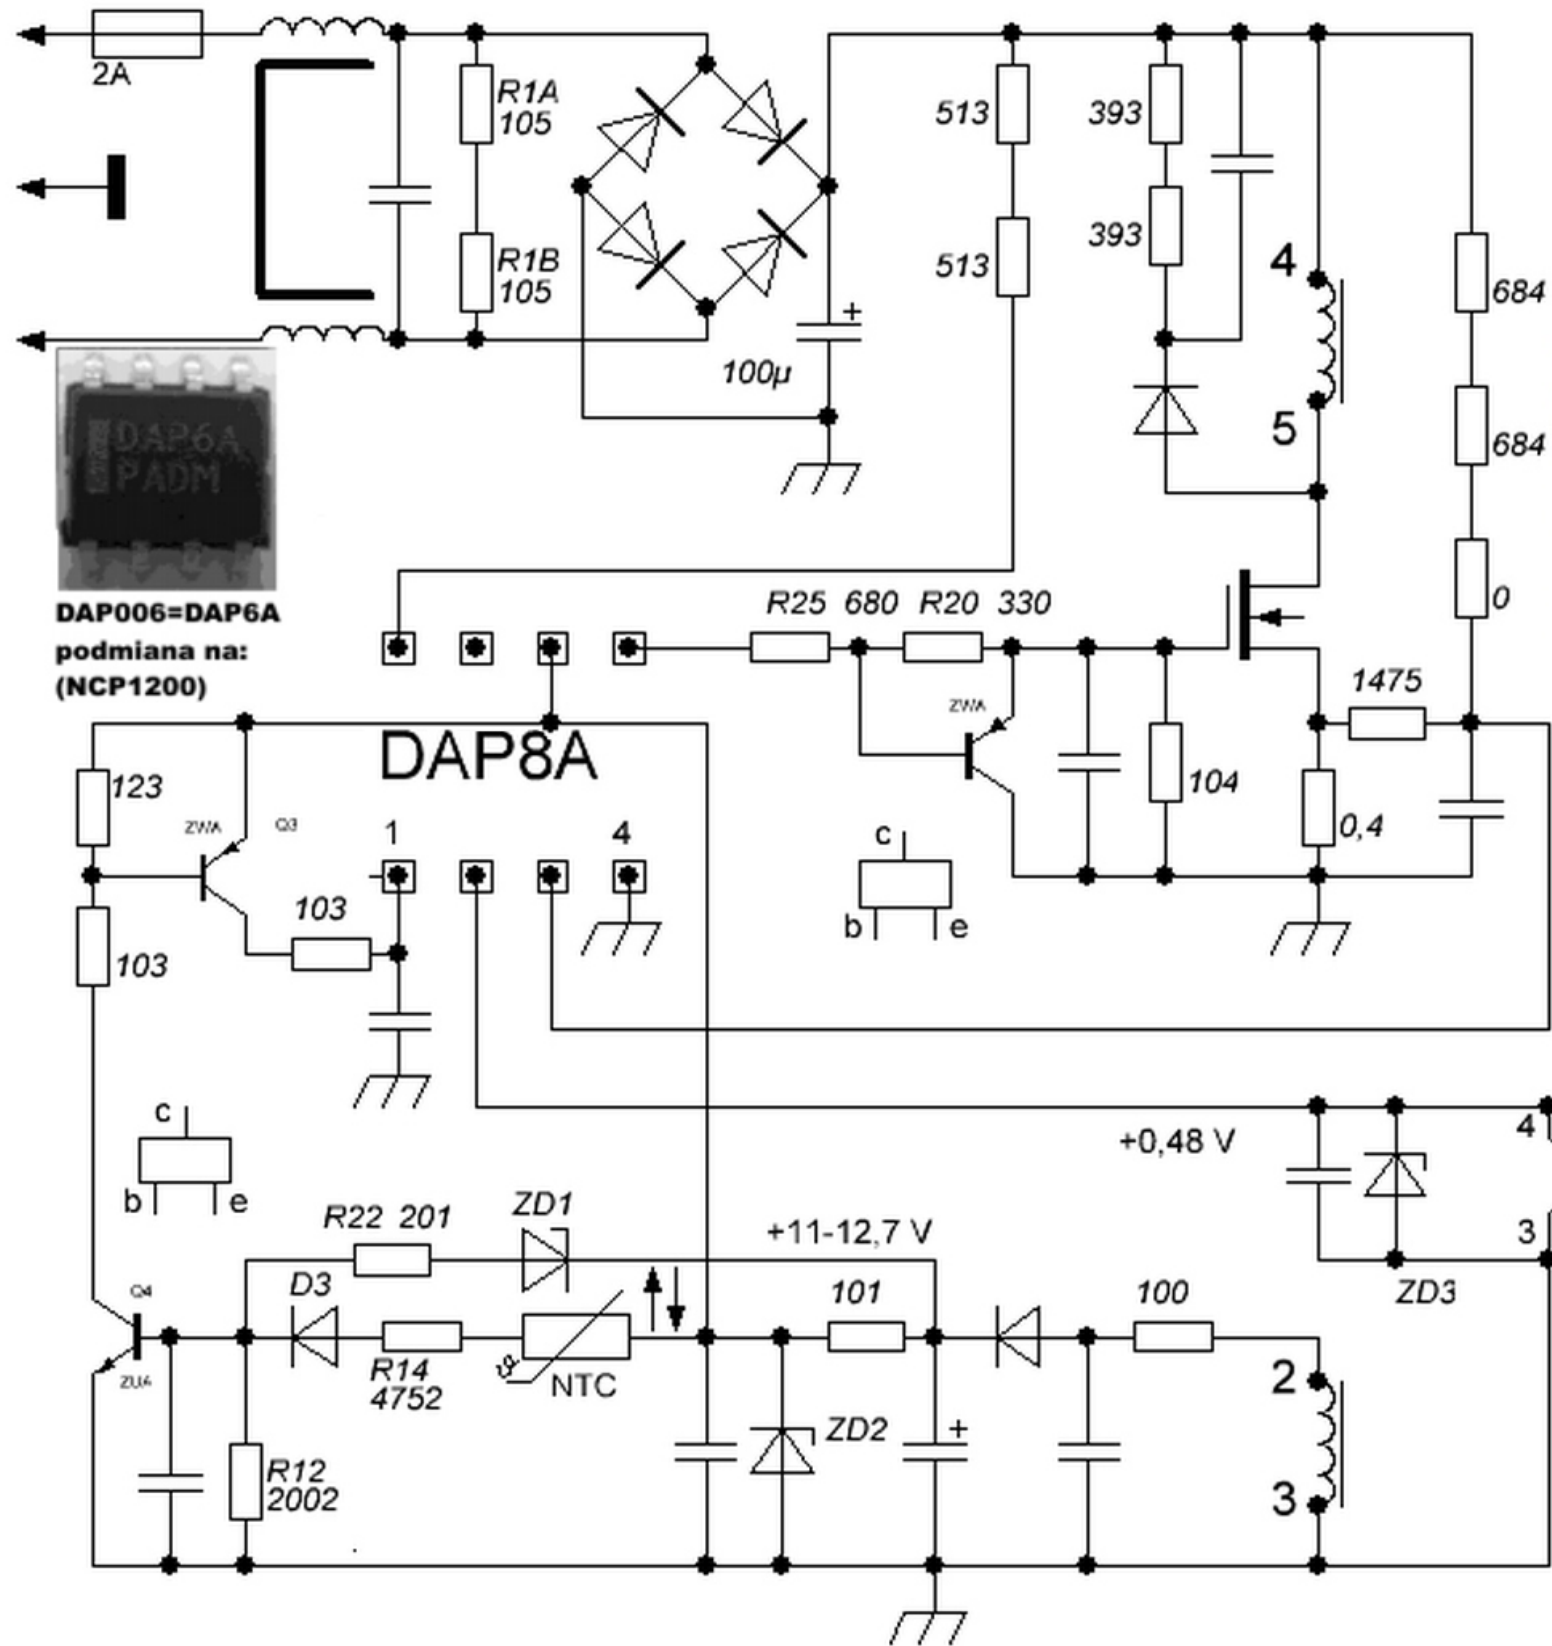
2A

R1A
105

R1B
105

100µ

513

513

393

393

4

5

684

684

0

DAP6A
PADM

DAP006=DAP6A
podmiana na:
(NCP1200)

R25 680 R20 330

1475

ZWA

DAP8A

123

ZWA Q3

1 4

104

0,4

c
b e

103

103

c
b e

+0,48 V

4

3

ZD3

R22 201 ZD1

+11-12,7 V

D3

101

100

Q4

ZUA

R14
4752

NTC

2

ZD2

+

3

R12
2002